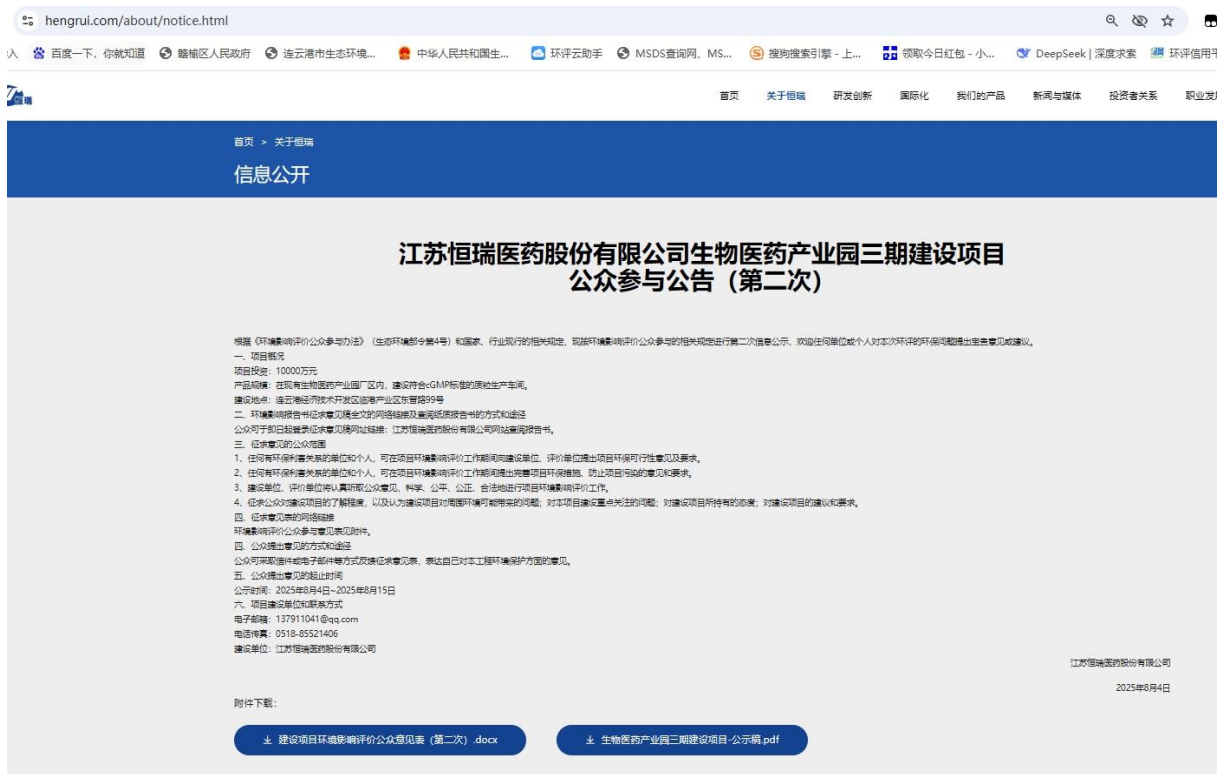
hengrui.com/about/notice.html

入 百度一下，你就知道 赣榆区人民政府 连云港市生态环境... 中华人民共和国生... 环评云助手 MSDS查询网、MS... 搜狗搜索引擎 - 上... 领取今日红包 - 小... DeepSeek | 深度求索 环评信用

首页 关于恒瑞 研发创新 国际化 我们的产品 新闻与媒体 投资者关系 职业发

首页 > 关于恒瑞

信息公开

江苏恒瑞医药股份有限公司生物医药产业园三期建设项目
公众参与公告（第二次）

根据《环境影响评价公众参与办法》（生态环境部令第4号）和国家、行业现行的相关规定，现就环境影响评价公众参与的相关规定进行第二次信息公示，欢迎任何单位或个人对本次环评的环保问题提出宝贵意见或建议。
一、项目概况
项目投资：10000万元
产品规模：在现有生物医药产业园厂区内，建设符合cGMP标准的质检生产车间。
建设地点：连云港经济技术开发区临港产业区东晋路99号
二、环境影响报告书征求意见稿全文的网络链接及查阅纸质报告书的方式和途径
公众可于即日起登录征求意见稿网址链接：江苏恒瑞医药股份有限公司网站查阅报告书。
三、征求意见的公众范围
1、任何有环保利害关系的单位和个人，可在项目环境影响评价工作期间向建设单位、评价单位提出项目环保可行性意见及要求。
2、任何有环保利害关系的单位和个人，可在项目环境影响评价工作期间提出完善项目环保措施、防止项目污染的意见和要求。
3、建设单位、评价单位将认真听取公众意见，科学、公平、公正、合法地进行项目环境影响评价工作。
4、征求公众对建设项目的了解程度，以及认为建设项目对周围环境可能带来的问题；对本项目建设重点关注的问题；对建设项目所持有的态度；对建设项目的建议和要求。
四、征求意见表的网络链接
环境影响评价公众参与意见表见附件。
四、公众提出意见的方式和途径
公众可采取信件或电子邮件等方式反馈征求意见表，表达自己对本工程环境保护方面的意见。
五、公众提出意见的起止时间
公示时间：2025年8月4日~2025年8月15日
六、项目建设单位和联系方式
电子邮箱：137911041@qq.com
电话传真：0518-85521406
建设单位：江苏恒瑞医药股份有限公司

江苏恒瑞医药股份有限公司
2025年8月4日

附件下载：

建设项目环境影响评价公众意见表（第二次）.docx

生物医药产业园三期建设项目-公示稿.pdf